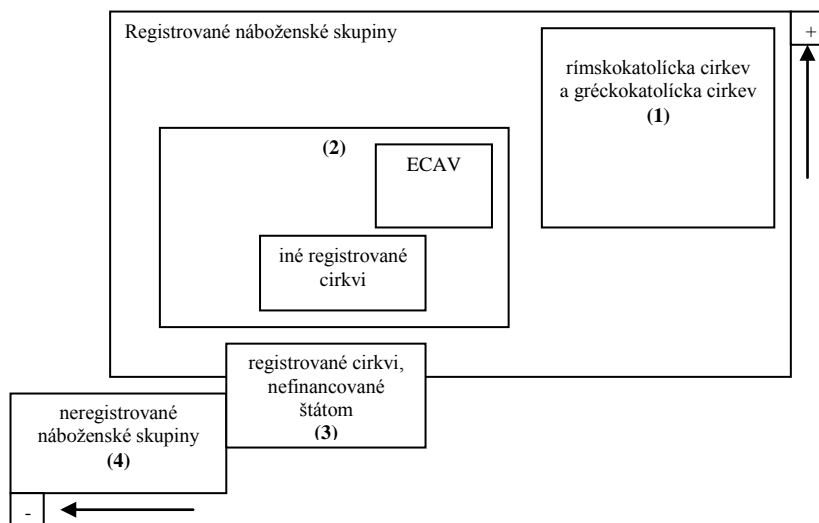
Registrované náboženské skupiny

+

rímskokatolícka cirkev a gréckokatolícka cirkev
(1)

(2)

ECAV

iné registrované cirkvi

registrované cirkvi, nefinancované štátom
(3)

neregistrované náboženské skupiny
(4)

-